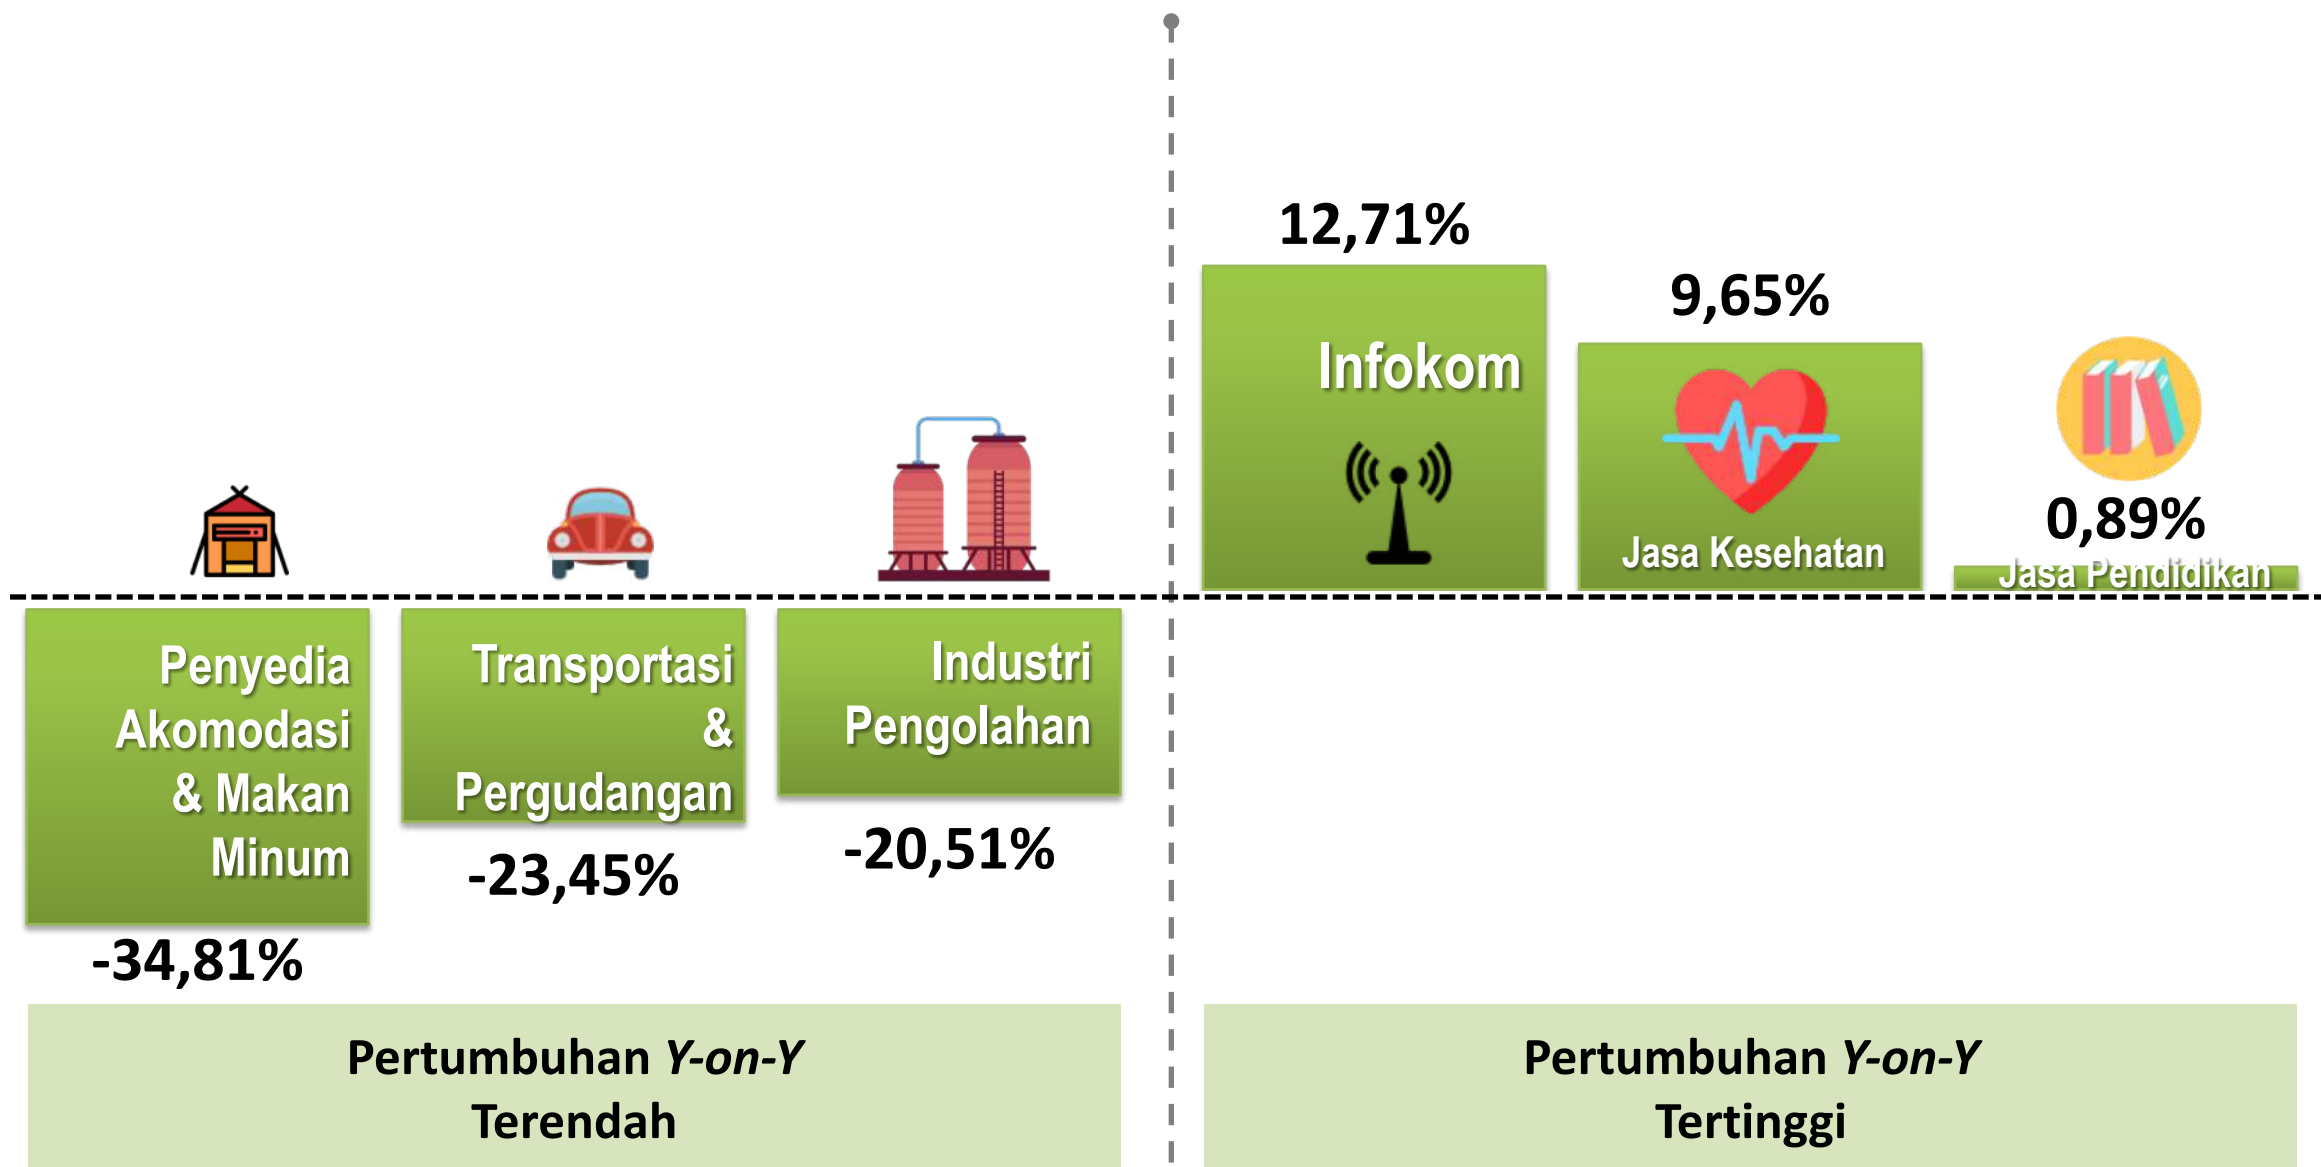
12,71%

Infokom

9,65%

Jasa Kesehatan

0,89%

Jasa Pendidikan

Penyedia Akomodasi & Makan Minum

-34,81%

Transportasi & Pergudangan

-23,45%

Industri Pengolahan

-20,51%

Pertumbuhan *Y-on-Y* Terendah

Pertumbuhan *Y-on-Y* Tertinggi